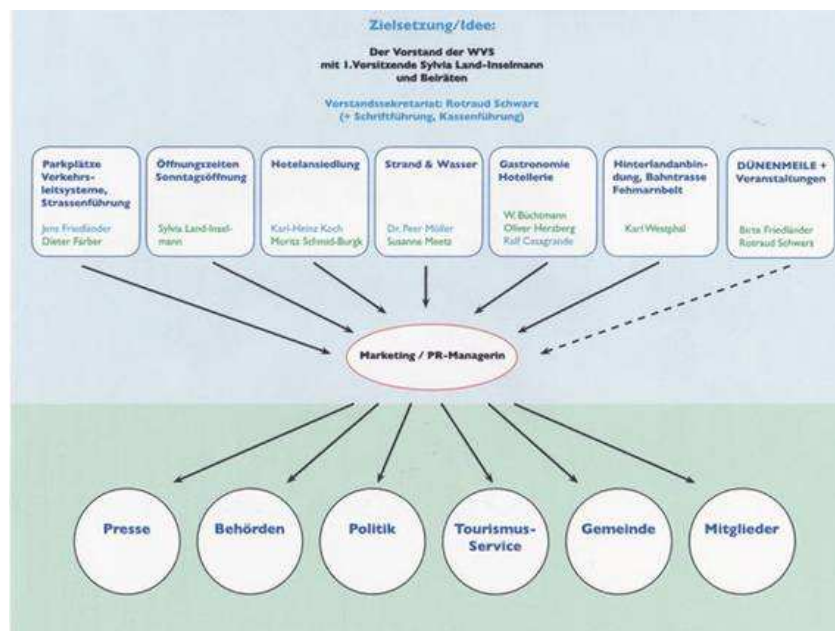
Zielsetzung/Idee:

Der Vorstand der WVS mit 1.Vorsitzende Sylvia Land-Inselmann und Beiräten

Vorstandssekretariat: Rotraud Schwarz (+ Schriftführung, Kassenführung)

Parkplätze Verkehrsleitsysteme, Strassenführung

Jens Friedländer
Dieter Färber

Öffnungszeiten Sonntagöffnung

Sylvia Land-Inselmann

Hotelansiedlung

Karl-Heinz Koch
Moritz Schmid-Burgk

Strand & Wasser

Dr. Peer Möller
Susanne Meetz

Gastronomie Hotellerie

W. Büchsmann
Oliver Herzberg
Ralf Casagrande

Hinterlandanbindung, Bahntrasse Fehmarnbelt

Karl Westphal

DÜNENMEILE + Veranstaltungen

Birte Friedländer
Rotraud Schwarz

Marketing / PR-Managerin

Presse

Behörden

Politik

Tourismus-Service

Gemeinde

Mitglieder